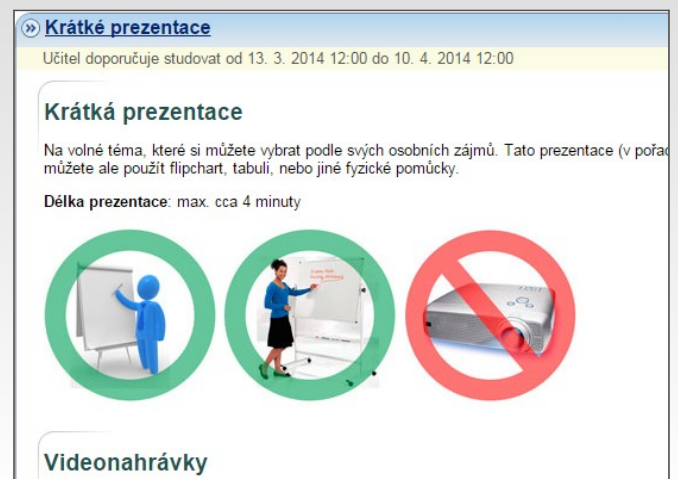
» Krátké prezentace

Učitel doporučuje studovat od 13. 3. 2014 12:00 do 10. 4. 2014 12:00

Krátká prezentace

Na volné téma, které si můžete vybrat podle svých osobních zájmů. Tato prezentace (v pořad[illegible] můžete ale použít flipchart, tabuli, nebo jiné fyzické pomůcky.

Délka prezentace: max. cca 4 minuty

Videonahrávky